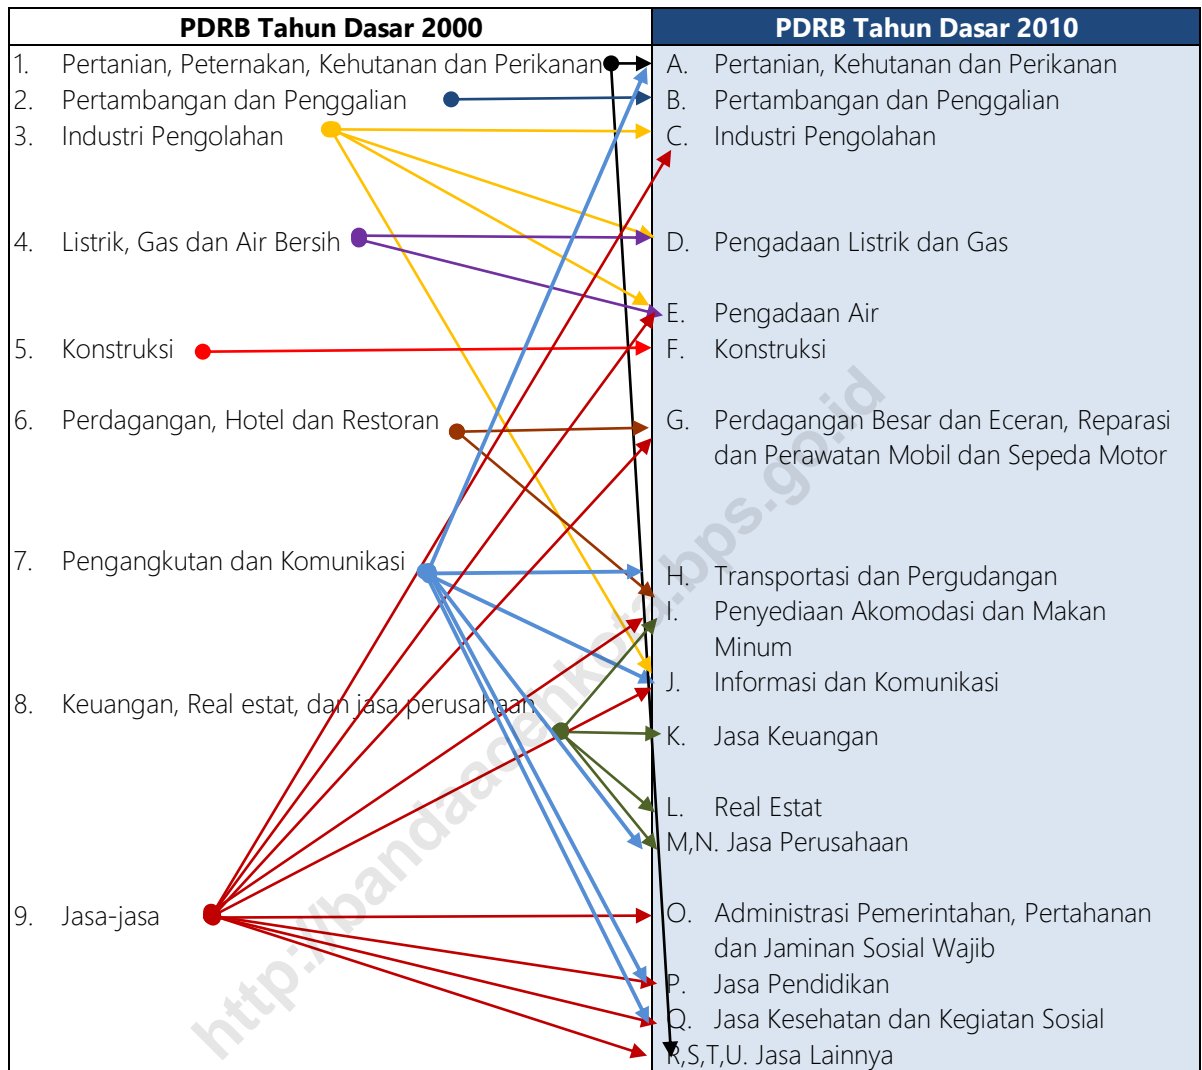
| PDRB Tahun Dasar 2000 | PDRB Tahun Dasar 2010 |
|---|---|
| 1. Pertanian, Peternakan, Kehutanan dan Perikanan | A. Pertanian, Kehutanan dan Perikanan |
| 2. Pertambangan dan Penggalian | B. Pertambangan dan Penggalian |
| 3. Industri Pengolahan | C. Industri Pengolahan |
| 4. Listrik, Gas dan Air Bersih | D. Pengadaan Listrik dan Gas |
| | E. Pengadaan Air |
| 5. Konstruksi | F. Konstruksi |
| 6. Perdagangan, Hotel dan Restoran | G. Perdagangan Besar dan Eceran, Reparasi dan Perawatan Mobil dan Sepeda Motor |
| 7. Pengangkutan dan Komunikasi | H. Transportasi dan Pergudangan |
| | I. Penyediaan Akomodasi dan Makan Minum |
| | J. Informasi dan Komunikasi |
| 8. Keuangan, Real estat, dan jasa perusahaan | K. Jasa Keuangan |
| | L. Real Estat |
| | M,N. Jasa Perusahaan |
| 9. Jasa-jasa | O. Administrasi Pemerintahan, Pertahanan dan Jaminan Sosial Wajib |
| | P. Jasa Pendidikan |
| | Q. Jasa Kesehatan dan Kegiatan Sosial |
| | R,S,T,U. Jasa Lainnya |

http://bandaacehkota.bps.go.id